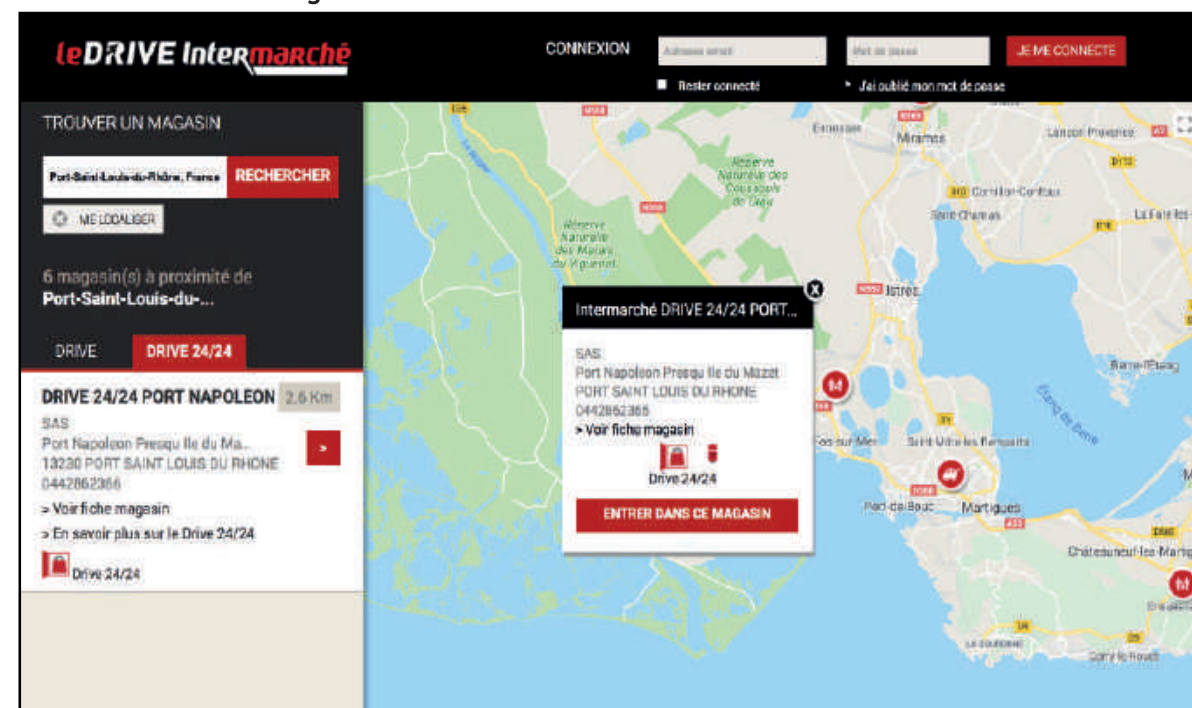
leDRIVE Intermarché

CONNEXION

Adresse email

Mot de passe

JE ME CONNECTE

Rester connecté

Jai oublié mon mot de passe

TROUVER UN MAGASIN

Port-Saint-Louis-du-Rhône, France

RECHERCHER

ME LOCALISER

6 magasin(s) à proximité de Port-Saint-Louis-du-...

DRIVE

DRIVE 24/24

DRIVE 24/24 PORT NAPOLEON 2.6 Km

SAS
Port Napoleon Presqu Ile du Ma...
13230 PORT SAINT LOUIS DU RHONE
0442862366

> Voir fiche magasin

> En savoir plus sur le Drive 24/24

Drive 24/24

Intermarché DRIVE 24/24 PORT...

SAS
Port Napoleon Presqu Ile du Mazet
PORT SAINT LOUIS DU RHONE
0442862366

> Voir fiche magasin

Drive 24/24

ENTRER DANS CE MAGASIN

Réserve Naturelle des Coussouls de Crau

Réserve Naturelle des Marais du Vigueirat

Miramas

Lançon-Provence

Cornillon-Confoux

Saint-Chamas

La Fare-les-

Istres

Berre-l'Étang

Étang de Berre

Fos-sur-Mer

Saint-Mitre-les-Remparts

Port-de-Bouc

Martigues

Châteauneuf-les-Martig

Sausset-les-Pins

Carry-le-Rouet